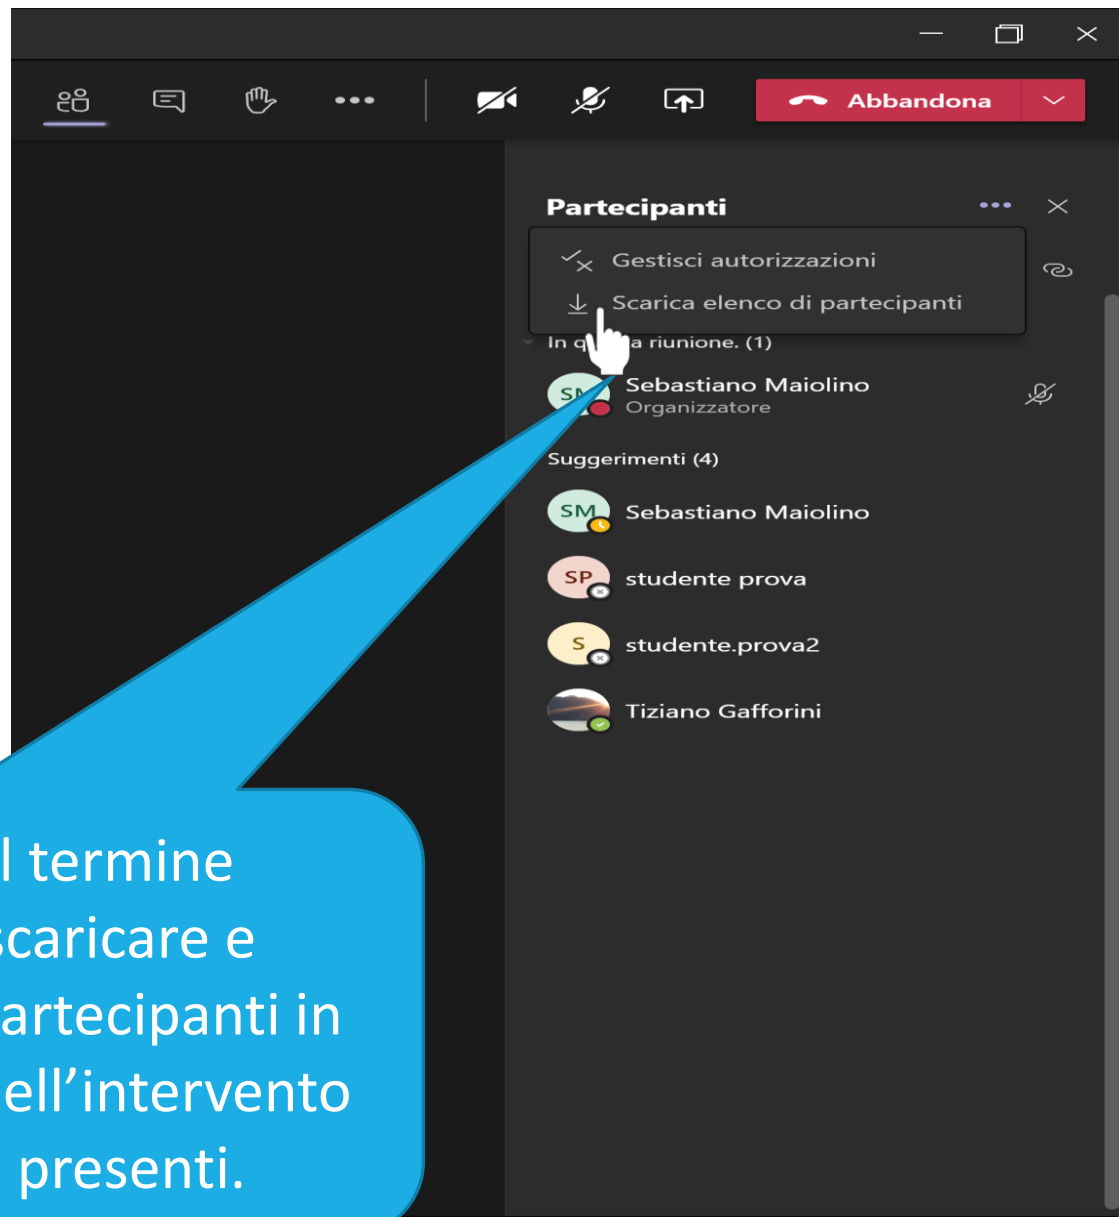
Abbandona

Partecipanti

Gestisci autorizzazioni

Scarica elenco di partecipanti

In q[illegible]a riunione. (1)

SM Sebastiano Maiolino
Organizzatore

Suggerimenti (4)

SM Sebastiano Maiolino

SP studente prova

S studente.prova2

Tiziano Gafforini

l termine
scaricare e
artecipanti in
ell’intervento
presenti.